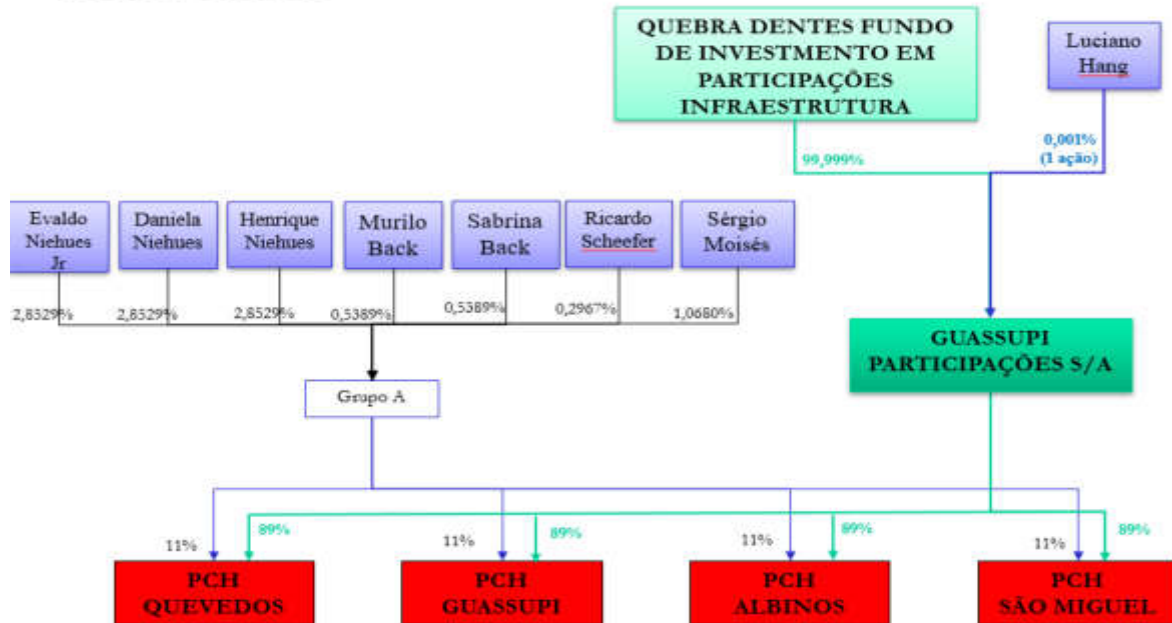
QUEBRA DENTES FUNDO DE INVESTMENTO EM PARTICIPAÇÕES INFRAESTRUTURA

Luciano Hang

99,999%

0,001% (1 ação)

Evaldo Niehues Jr

Daniela Niehues

Henrique Niehues

Murilo Back

Sabrina Back

Ricardo Scheefer

Sérgio Moisés

2,8529%

2,8529%

2,8529%

0,5389%

0,5389%

0,2967%

1,0680%

GUASSUPI PARTICIPAÇÕES S/A

Grupo A

11%

89%

11%

89%

11%

89%

11%

89%

PCH QUEVEDOS

PCH GUASSUPI

PCH ALBINOS

PCH SÃO MIGUEL